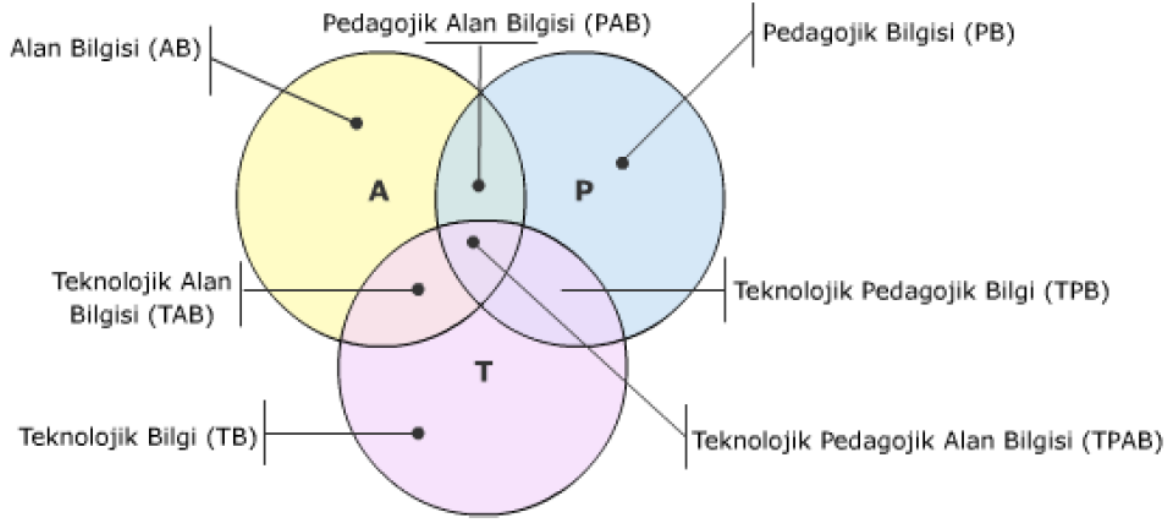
Pedagojik Alan Bilgisi (PAB)

Alan Bilgisi (AB)

Pedagojik Bilgisi (PB)

A

P

Teknolojik Alan Bilgisi (TAB)

Teknolojik Pedagojik Bilgi (TPB)

T

Teknolojik Bilgi (TB)

Teknolojik Pedagojik Alan Bilgisi (TPAB)